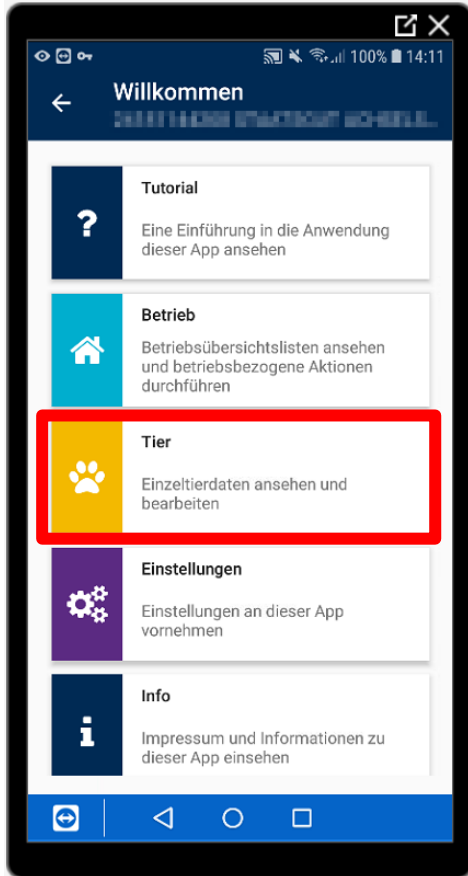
100% 14:11

Willkommen
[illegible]

?
Tutorial
Eine Einführung in die Anwendung dieser App ansehen

Betrieb
Betriebsübersichtslisten ansehen und betriebsbezogene Aktionen durchführen

Tier
Einzeltierdaten ansehen und bearbeiten

Einstellungen
Einstellungen an dieser App vornehmen

i
Info
Impressum und Informationen zu dieser App einsehen